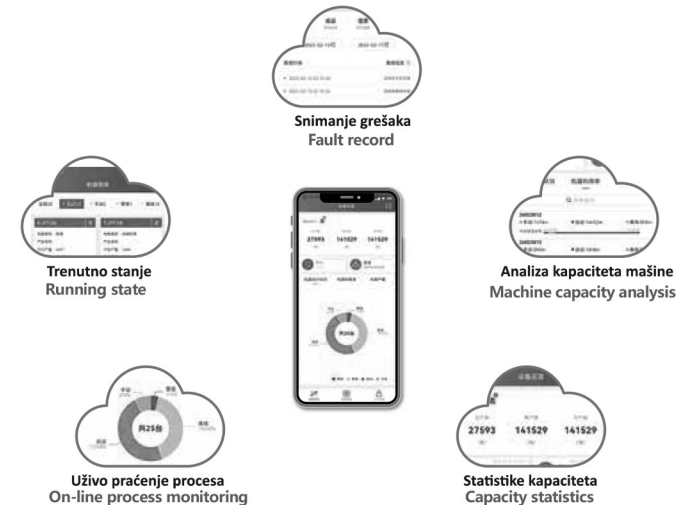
Snimanje grešaka
Fault record

Trenutno stanje
Running state

Analiza kapaciteta mašine
Machine capacity analysis

27593 141529 141529

共25台

Uživo praćenje procesa
On-line process monitoring

27593 141529 141529

Statistike kapaciteta
Capacity statistics